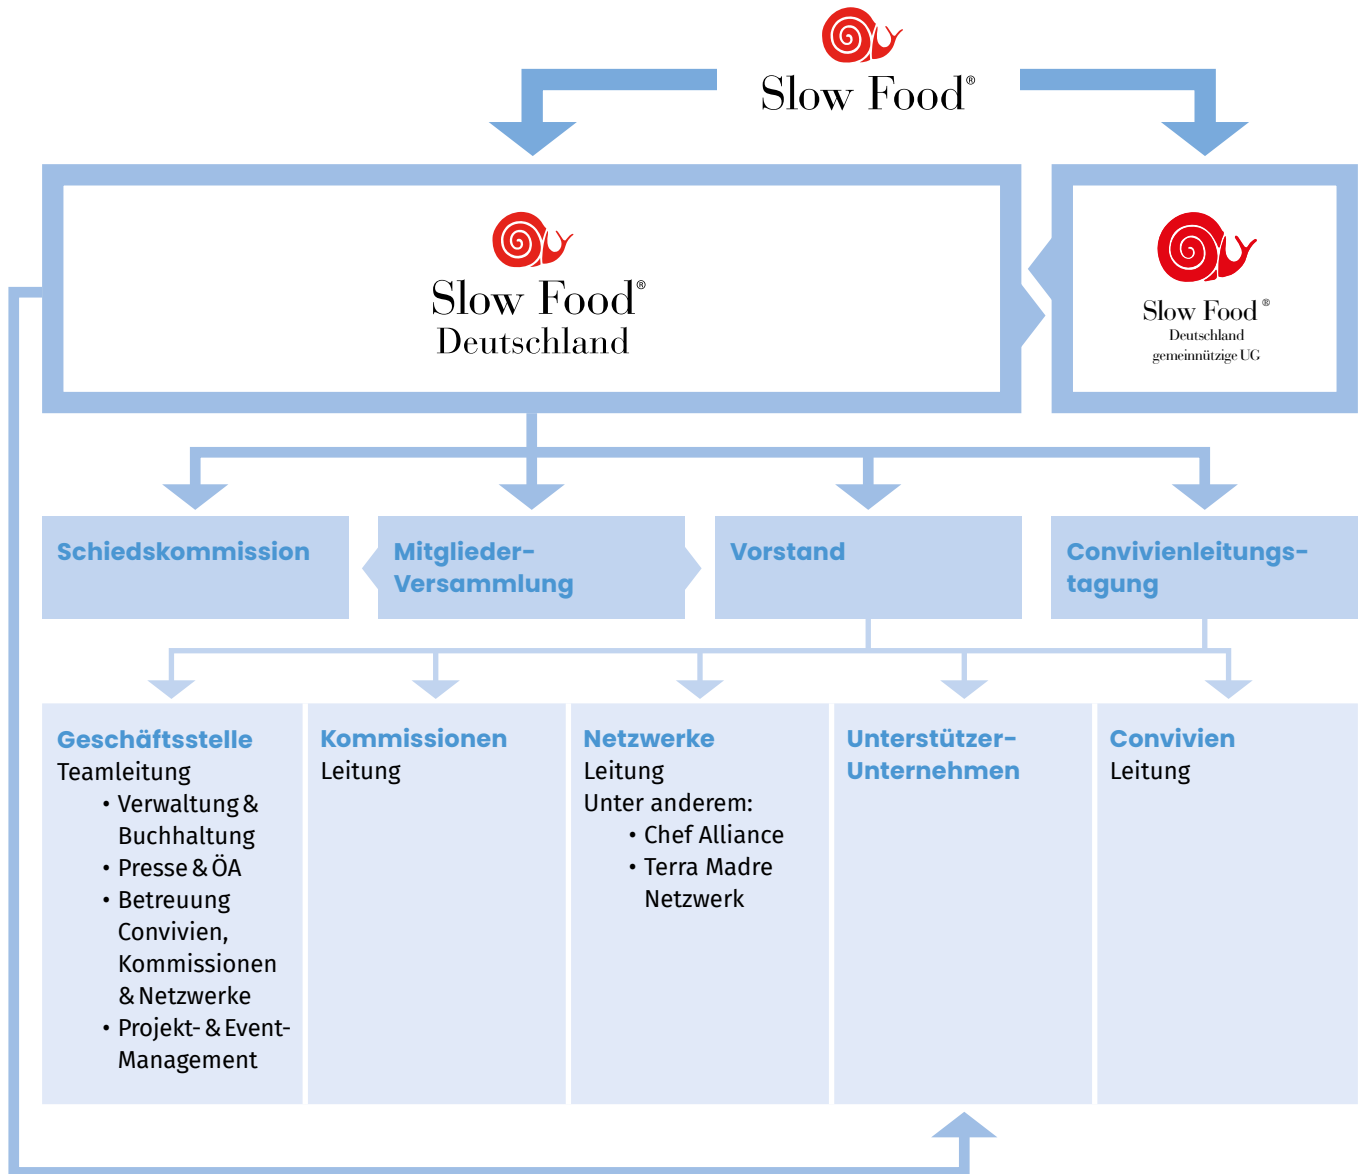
Slow Food®

Slow Food®
Deutschland

Slow Food®
Deutschland
gemeinnützige UG

Schiedskommission

Mitglieder-Versammlung

Vorstand

Convivienleitungstagung

Geschäftsstelle
Teamleitung
• Verwaltung & Buchhaltung
• Presse & ÖA
• Betreuung Convivien, Kommissionen & Netzwerke
• Projekt- & Event-Management

Kommissionen
Leitung

Netzwerke
Leitung
Unter anderem:
• Chef Alliance
• Terra Madre Netzwerk

Unterstützer-Unternehmen

Convivien
Leitung